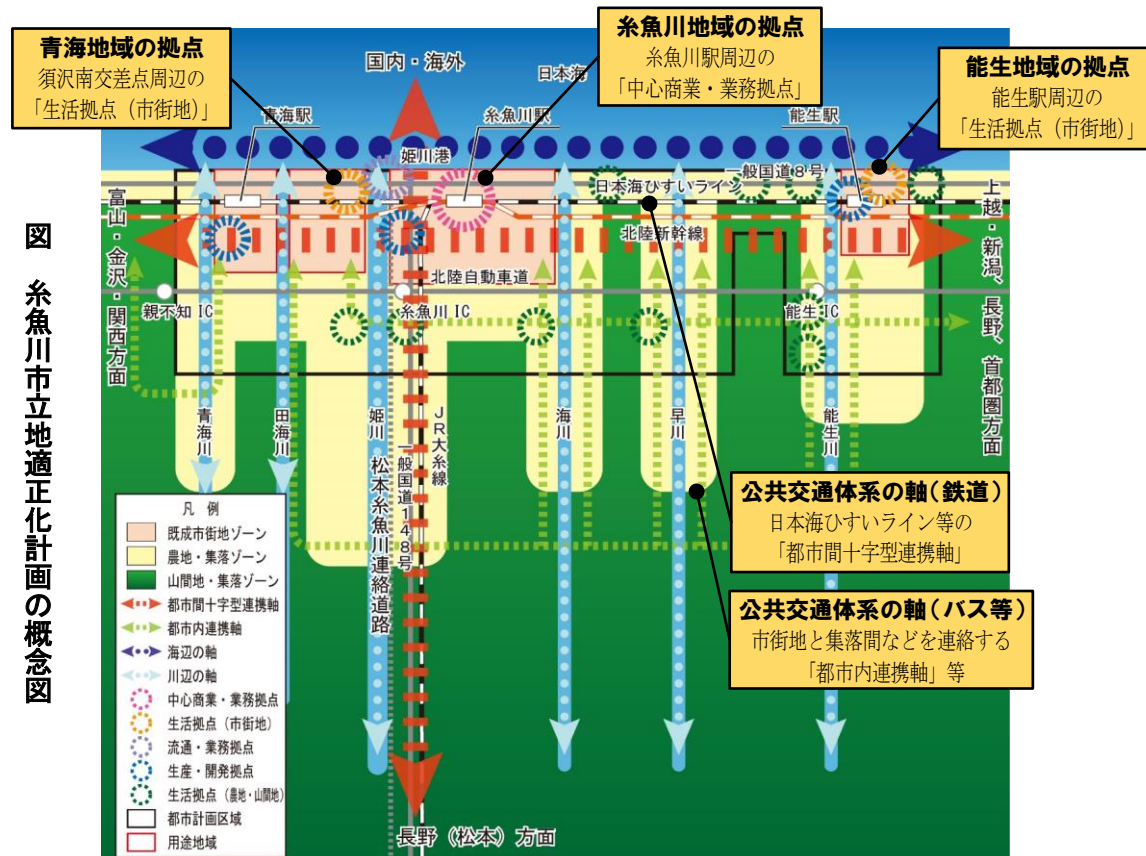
図 糸魚川市立地適正化計画の概念図

青海地域の拠点
須沢南交差点周辺の
「生活拠点（市街地）」

糸魚川地域の拠点
糸魚川駅周辺の
「中心商業・業務拠点」

能生地域の拠点
能生駅周辺の
「生活拠点（市街地）」

国内・海外

日本海

青海駅

糸魚川駅

能生駅

姫川港

一般国道８号

日本海ひすいライン

北陸新幹線

富山・金沢・関西方面

上越・新潟、長野、首都圏方面

北陸自動車道

親不知 IC

糸魚川 IC

能生 IC

青海川

田海川

姫川

松本糸魚川連絡道路

一般国道１４８号

ＪＲ大糸線

海川

早川

能生川

公共交通体系の軸（鉄道）
日本海ひすいライン等の
「都市間十字型連携軸」

公共交通体系の軸（バス等）
市街地と集落間などを連絡する
「都市内連携軸」等

凡 例
既成市街地ゾーン
農地・集落ゾーン
山間地・集落ゾーン
都市間十字型連携軸
都市内連携軸
海辺の軸
川辺の軸
中心商業・業務拠点
生活拠点（市街地）
流通・業務拠点
生産・開発拠点
生活拠点（農地・山間地）
都市計画区域
用途地域

長野（松本）方面